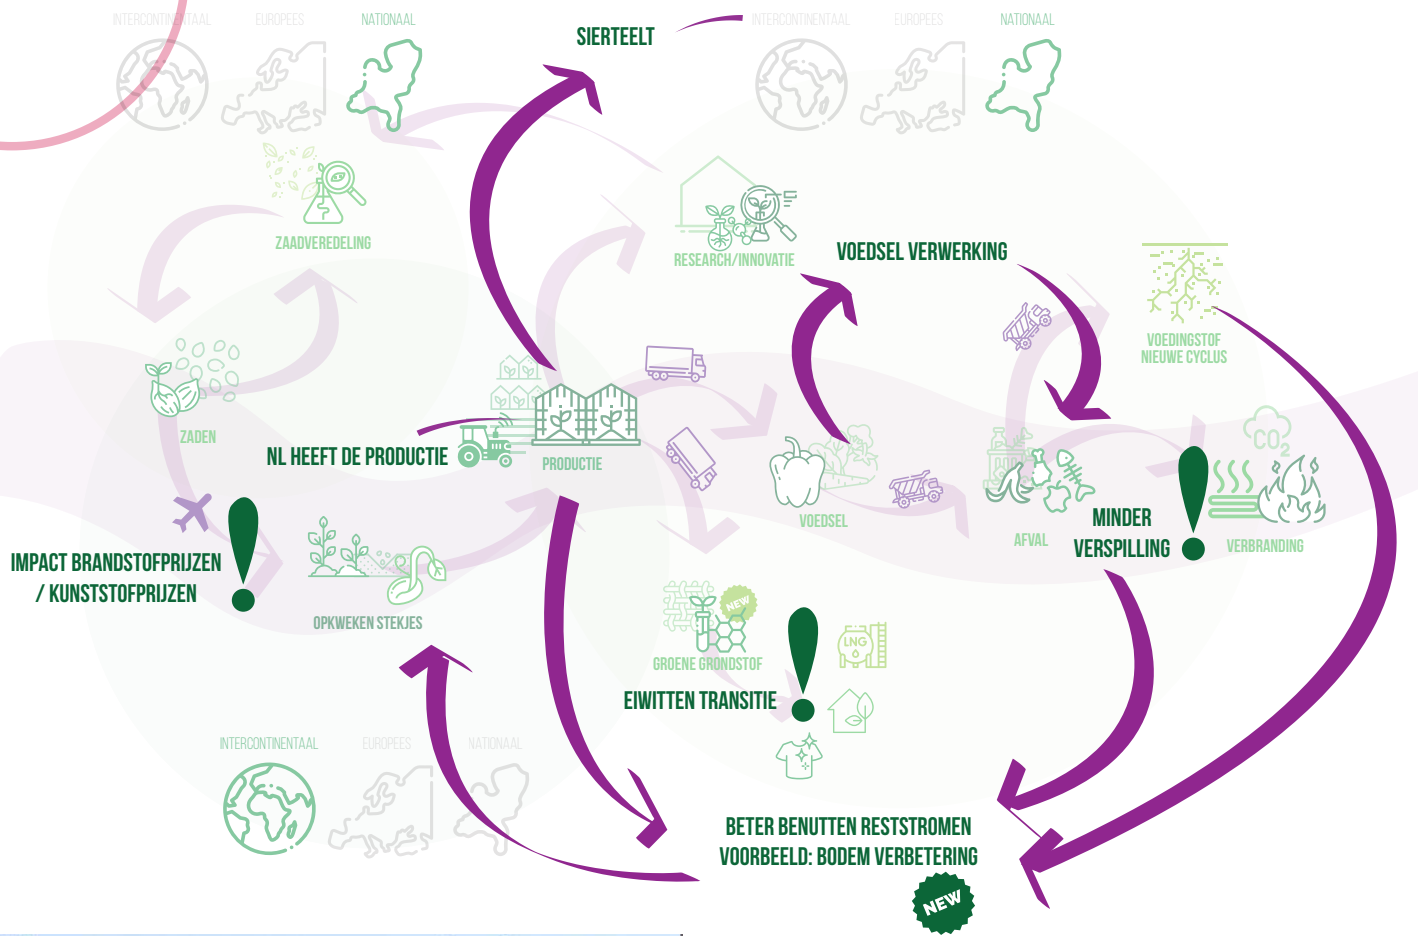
INTERCONTINENTAAL EUROPEES NATIONAAL

SIERTEELT

INTERCONTINENTAAL EUROPEES NATIONAAL

ZAADVEREDELING

RESEARCH/INNOVATIE

VOEDSEL VERWERKING

VOEDINGSTOF NIEUWE CYCLUS

ZADEN

NL HEEFT DE PRODUCTIE

PRODUCTIE

VOEDSEL

AFVAL

$CO_2$

MINDER VERSPILLING

VERBRANDING

IMPACT BRANDSTOFPRIJZEN / KUNSTSTOFPRIJZEN

OPKWEKEN STEKJES

NEW

GROENE GRONDSTOF

LNG

EIWITTEN TRANSITIE

INTERCONTINENTAAL EUROPEES NATIONAAL

BETER BENUTTEN RESTSTROMEN VOORBEELD: BODEM VERBETERING

NEW